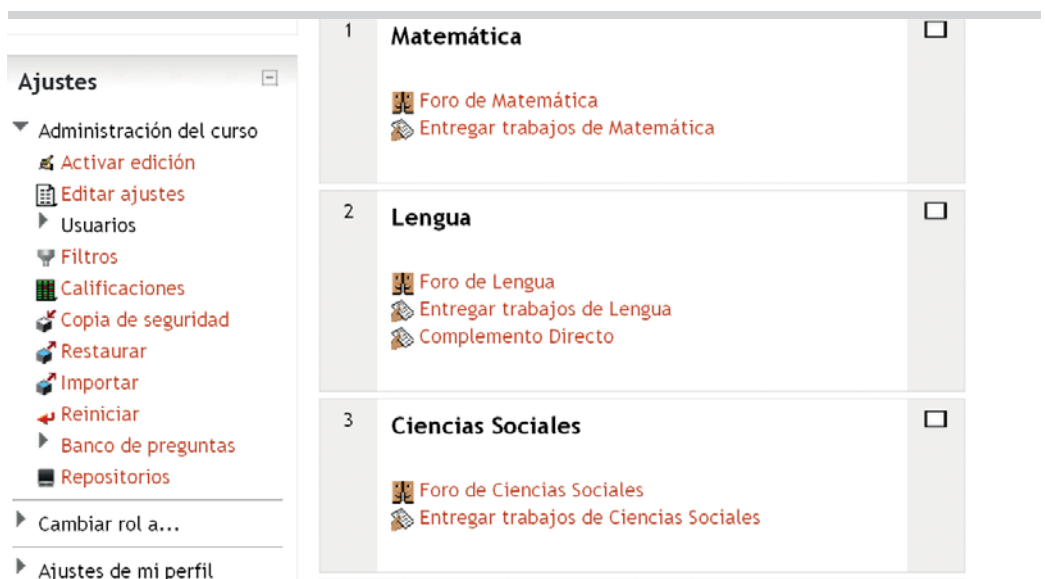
Ajustes

Administración del curso
Activar edición
Editar ajustes
Usuarios
Filtros
Calificaciones
Copia de seguridad
Restaurar
Importar
Reiniciar
Banco de preguntas
Repositorios

Cambiar rol a...

Ajustes de mi perfil

1 Matemática

Foro de Matemática
Entregar trabajos de Matemática

2 Lengua

Foro de Lengua
Entregar trabajos de Lengua
Complemento Directo

3 Ciencias Sociales

Foro de Ciencias Sociales
Entregar trabajos de Ciencias Sociales